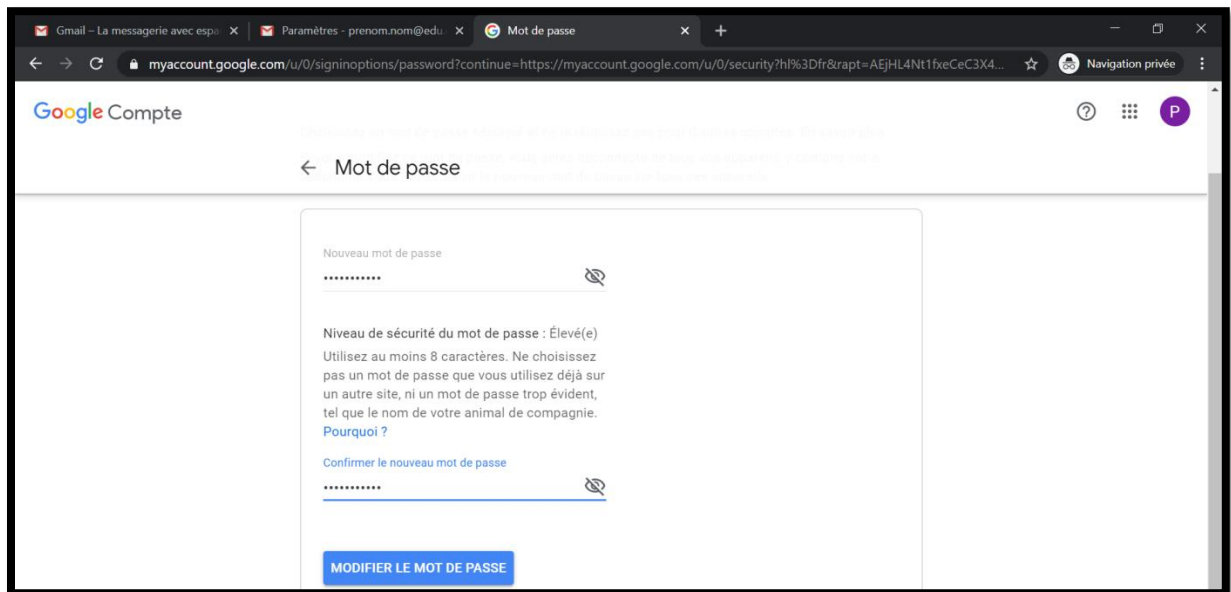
Gmail – La messagerie avec espa ×
Paramètres - prenom.nom@edu. ×
Mot de passe ×
+

myaccount.google.com/u/0/signinoptions/password?continue=https://myaccount.google.com/u/0/security?hl%3Dfr&rapt=AEjHL4Nt1fxeCeC3X4...
Navigation privée

Google Compte

P

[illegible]

← Mot de passe

Nouveau mot de passe
•••••••••••

Niveau de sécurité du mot de passe : Élevé(e)
Utilisez au moins 8 caractères. Ne choisissez pas un mot de passe que vous utilisez déjà sur un autre site, ni un mot de passe trop évident, tel que le nom de votre animal de compagnie. Pourquoi ?

Confirmer le nouveau mot de passe
•••••••••••

MODIFIER LE MOT DE PASSE